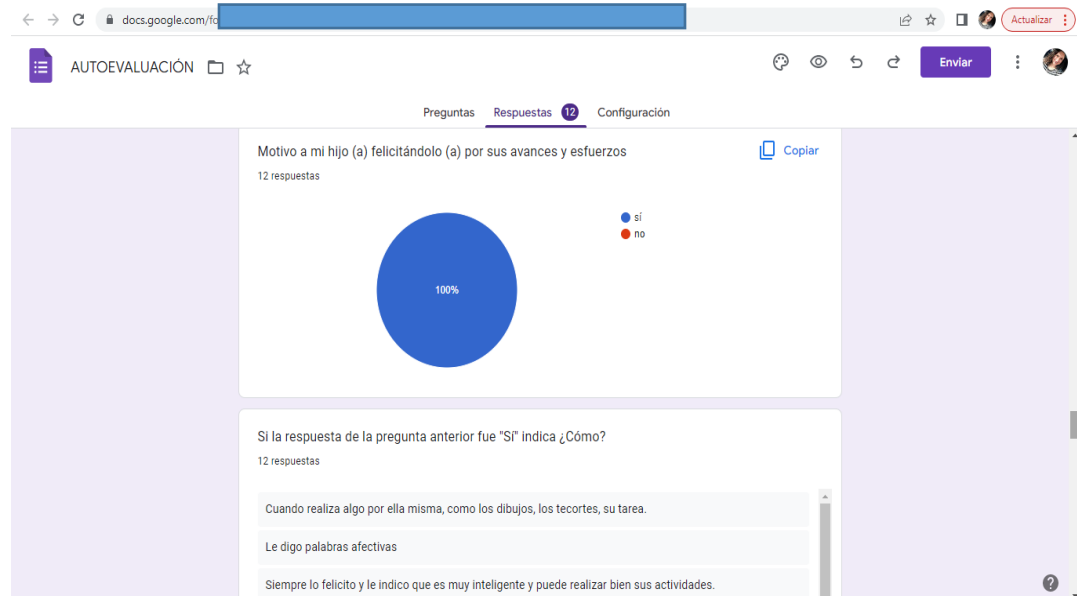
docs.google.com/fo

Actualizar

AUTOEVALUACIÓN

Enviar

Preguntas Respuestas 12 Configuración

Motivo a mi hijo (a) felicitándolo (a) por sus avances y esfuerzos

Copiar

12 respuestas

sí
no

100%

Si la respuesta de la pregunta anterior fue "Sí" indica ¿Cómo?

12 respuestas

Cuando realiza algo por ella misma, como los dibujos, los tecortes, su tarea.

Le digo palabras afectivas

Siempre lo felicito y le indico que es muy inteligente y puede realizar bien sus actividades.